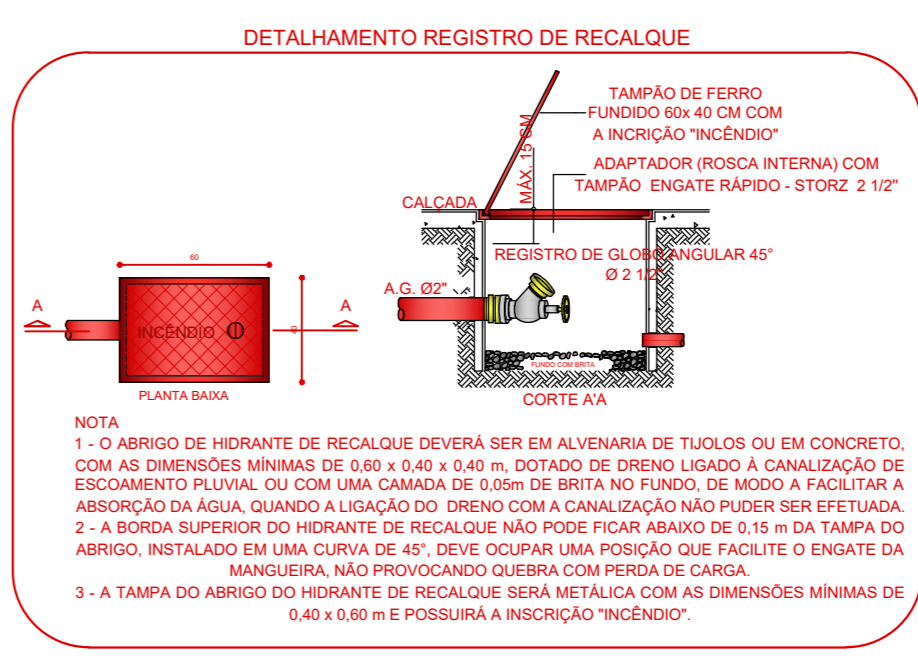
DETALHAMENTO REGISTRO DE RECALQUE

TAMPÃO DE FERRO FUNDIDO 60x 40 CM COM A INCRIÇÃO "INCÊNDIO"

MÁX. 15 CM

ADAPTADOR (ROSCA INTERNA) COM TAMPÃO ENGATE RÁPIDO - STORZ 2 1/2"

CALÇADA

REGISTRO DE GLOBO ANGULAR 45° Ø 2 1/2"

A.G. Ø2"

60

A

A

INCÊNDIO

40

FUNDO COM BRITA

PLANTA BAIXA

CORTE A'A

NOTA

1 - O ABRIGO DE HIDRANTE DE RECALQUE DEVERÁ SER EM ALVENARIA DE TIJOLOS OU EM CONCRETO, COM AS DIMENSÕES MÍNIMAS DE 0,60 x 0,40 x 0,40 m, DOTADO DE DRENO LIGADO À CANALIZAÇÃO DE ESCOAMENTO PLUVIAL OU COM UMA CAMADA DE 0,05m DE BRITA NO FUNDO, DE MODO A FACILITAR A ABSORÇÃO DA ÁGUA, QUANDO A LIGAÇÃO DO DRENO COM A CANALIZAÇÃO NÃO PUDER SER EFETUADA.

2 - A BORDA SUPERIOR DO HIDRANTE DE RECALQUE NÃO PODE FICAR ABAIXO DE 0,15 m DA TAMPA DO ABRIGO, INSTALADO EM UMA CURVA DE 45°, DEVE OCUPAR UMA POSIÇÃO QUE FACILITE O ENGATE DA MANGUEIRA, NÃO PROVOCANDO QUEBRA COM PERDA DE CARGA.

3 - A TAMPA DO ABRIGO DO HIDRANTE DE RECALQUE SERÁ METÁLICA COM AS DIMENSÕES MÍNIMAS DE 0,40 x 0,60 m E POSSUIRÁ A INSCRIÇÃO "INCÊNDIO".